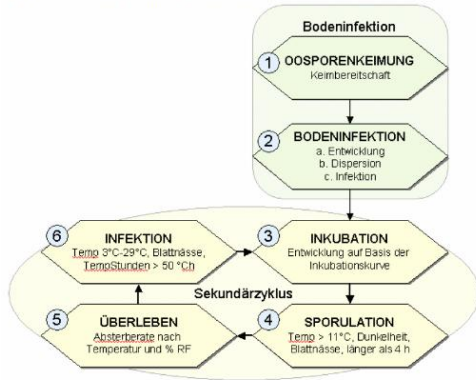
Bodeninfektion

1 OOSPORENKEIMUNG
Keimbereitschaft

2 BODENINFEKTION
a. Entwicklung
b. Dispersion
c. Infektion

6 INFEKTION
Temp 3°C-29°C, Blattnässe, TempStunden > 50 °Ch

3 INKUBATION
Entwicklung auf Basis der Inkubationskurve

Sekundärzyklus

5 ÜBERLEBEN
Absterberate nach Temperatur und % RF

4 SPORULATION
Temp > 11°C, Dunkelheit, Blattnässe, länger als 4 h